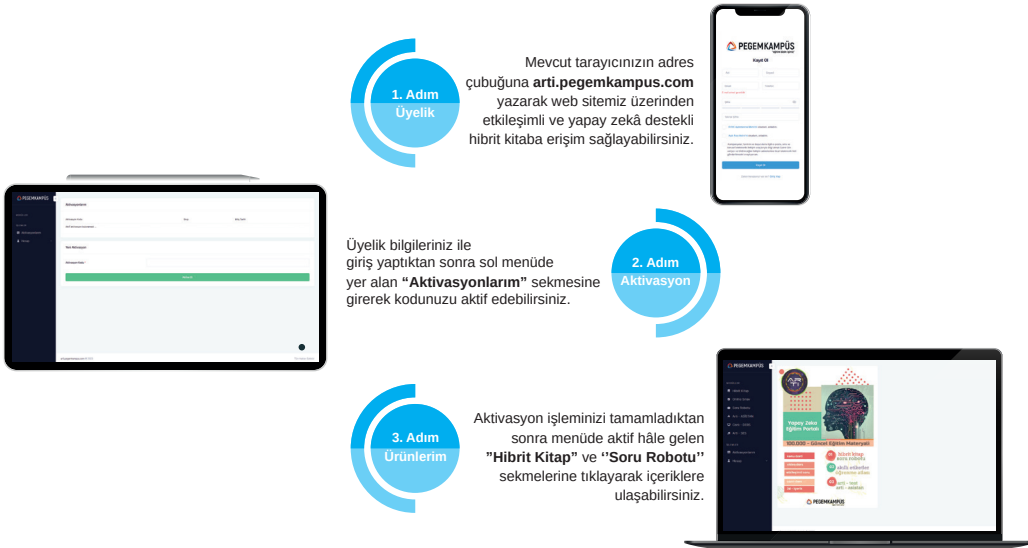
1. Adım
Üyelik

Mevcut tarayıcınızın adres çubuğuna **arti.pegemkampus.com** yazarak web sitemiz üzerinden etkileşimli ve yapay zekâ destekli hibrit kitaba erişim sağlayabilirsiniz.

PEGEMKAMPÜS
Kayıt Ol

Üyelik bilgileriniz ile giriş yaptıktan sonra sol menüde yer alan **“Aktivasyonlarım”** sekmesine girerek kodunuzu aktif edebilirsiniz.

2. Adım
Aktivasyon

PEGEMKAMPÜS

3. Adım
Ürünlerim

Aktivasyon işleminizi tamamladıktan sonra menüde aktif hâle gelen **”Hibrit Kitap”** ve **‘’Soru Robotu’’** sekmelerine tıklayarak içeriklere ulaşabilirsiniz.

PEGEMKAMPÜS
Yapay Zekâ Eğitim Portalı
100.000+ Güncel Eğitim Materyali
PEGEMKAMPÜS